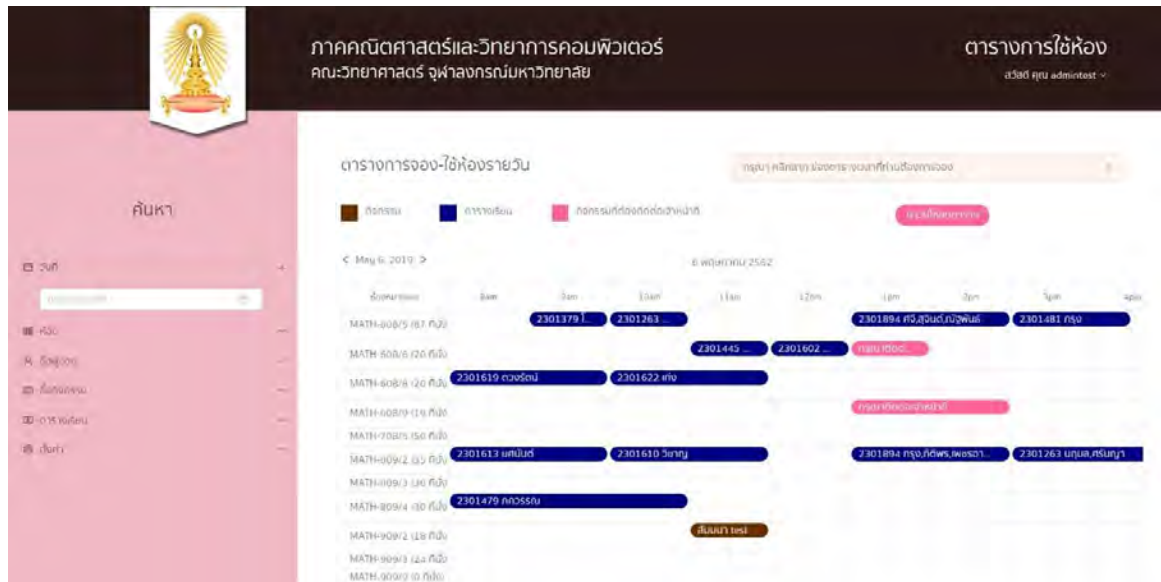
ภาควิชาคณิตศาสตร์และวิทยาการคอมพิวเตอร์
คณะวิทยาศาสตร์ จุฬาลงกรณ์มหาวิทยาลัย

ตารางการใช้ห้อง
สวัสดี คุณ admintest

ค้นหา

วันที่
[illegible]
ห้อง
ผู้สอน
กิจกรรม
การเรียน
อื่นๆ

ตารางการจอง-ใช้ห้องรายวัน

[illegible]

กิจกรรม
การเรียน
กิจกรรมที่ต้องติดต่อเจ้าหน้าที่

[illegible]

< May 6, 2019 >
6 พฤษภาคม 2562

| ชื่อห้อง | 8am | 9am | 10am | 11am | 12pm | 1pm | 2pm | 3pm | 4pm |
|---|---|---|---|---|---|---|---|---|---|
| MATH-608/5 (67 ที่นั่ง) | | 2301379 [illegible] | 2301263 ... | | | 2301894 ศจี,สุจินต์,ณัฐพันธ์ | | 2301481 กรุง | |
| MATH-608/6 (20 ที่นั่ง) | | | | 2301445 ... | 2301602 ... | กลุ่ม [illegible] | | | |
| MATH-608/8 (20 ที่นั่ง) | 2301619 ดวงรัตน์ | | 2301622 เก่ง | | | | | | |
| MATH-608/9 (19 ที่นั่ง) | | | | | | กรุณาติดต่อเจ้าหน้าที่ | | | |
| MATH-708/5 (50 ที่นั่ง) | | | | | | | | | |
| MATH-809/2 (35 ที่นั่ง) | 2301613 เศณีนต์ | | 2301610 วิเกญ | | | 2301894 กรุง,กิติพร,เพชรา... | | 2301263 นฤมล,ศรีนญา | |
| MATH-809/3 (30 ที่นั่ง) | | | | | | | | | |
| MATH-809/4 (30 ที่นั่ง) | 2301479 กภวรรณ | | | | | | | | |
| MATH-909/2 (28 ที่นั่ง) | | | | สัมมนา test | | | | | |
| MATH-909/3 (24 ที่นั่ง) | | | | | | | | | |
| MATH-909/3 (0 ที่นั่ง) | | | | | | | | | |